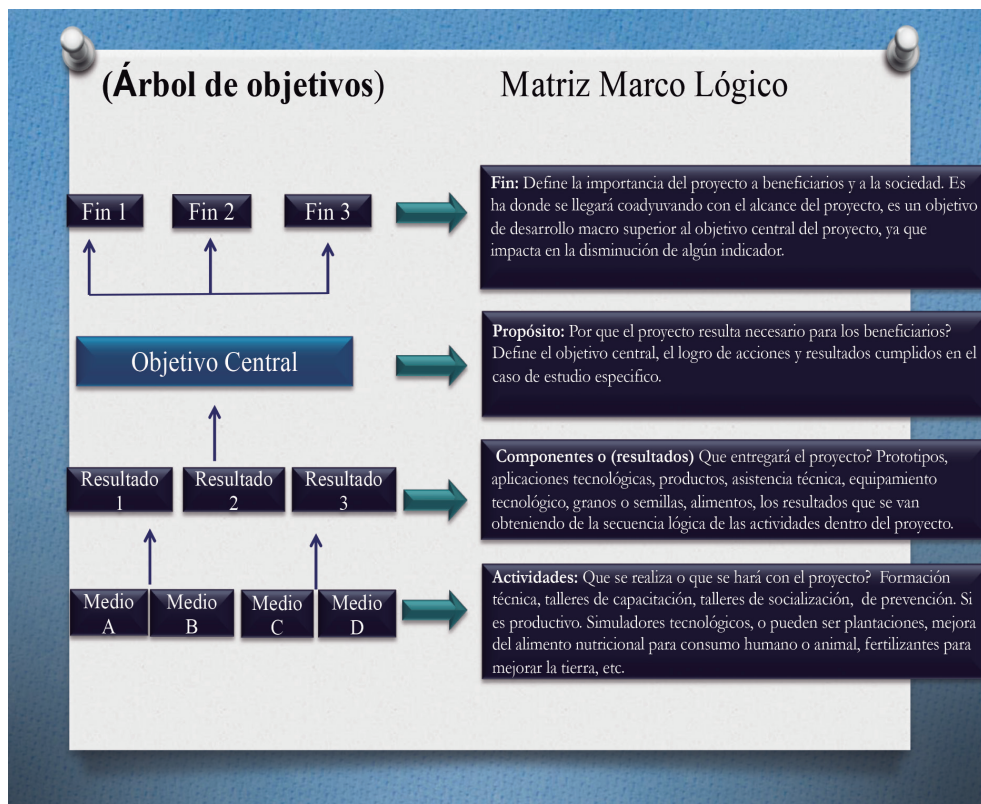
(Árbol de objetivos)

Matriz Marco Lógico

Fin 1

Fin 2

Fin 3

**Fin:** Define la importancia del proyecto a beneficiarios y a la sociedad. Es ha donde se llegará coadyuvando con el alcance del proyecto, es un objetivo de desarrollo macro superior al objetivo central del proyecto, ya que impacta en la disminución de algún indicador.

Objetivo Central

**Propósito:** Por que el proyecto resulta necesario para los beneficiarios? Define el objetivo central, el logro de acciones y resultados cumplidos en el caso de estudio especifico.

Resultado 1

Resultado 2

Resultado 3

**Componentes o (resultados)** Que entregará el proyecto? Prototipos, aplicaciones tecnológicas, productos, asistencia técnica, equipamiento tecnológico, granos o semillas, alimentos, los resultados que se van obteniendo de la secuencia lógica de las actividades dentro del proyecto.

Medio A

Medio B

Medio C

Medio D

**Actividades:** Que se realiza o que se hará con el proyecto? Formación técnica, talleres de capacitación, talleres de socialización, de prevención. Si es productivo. Simuladores tecnológicos, o pueden ser plantaciones, mejora del alimento nutricional para consumo humano o animal, fertilizantes para mejorar la tierra, etc.